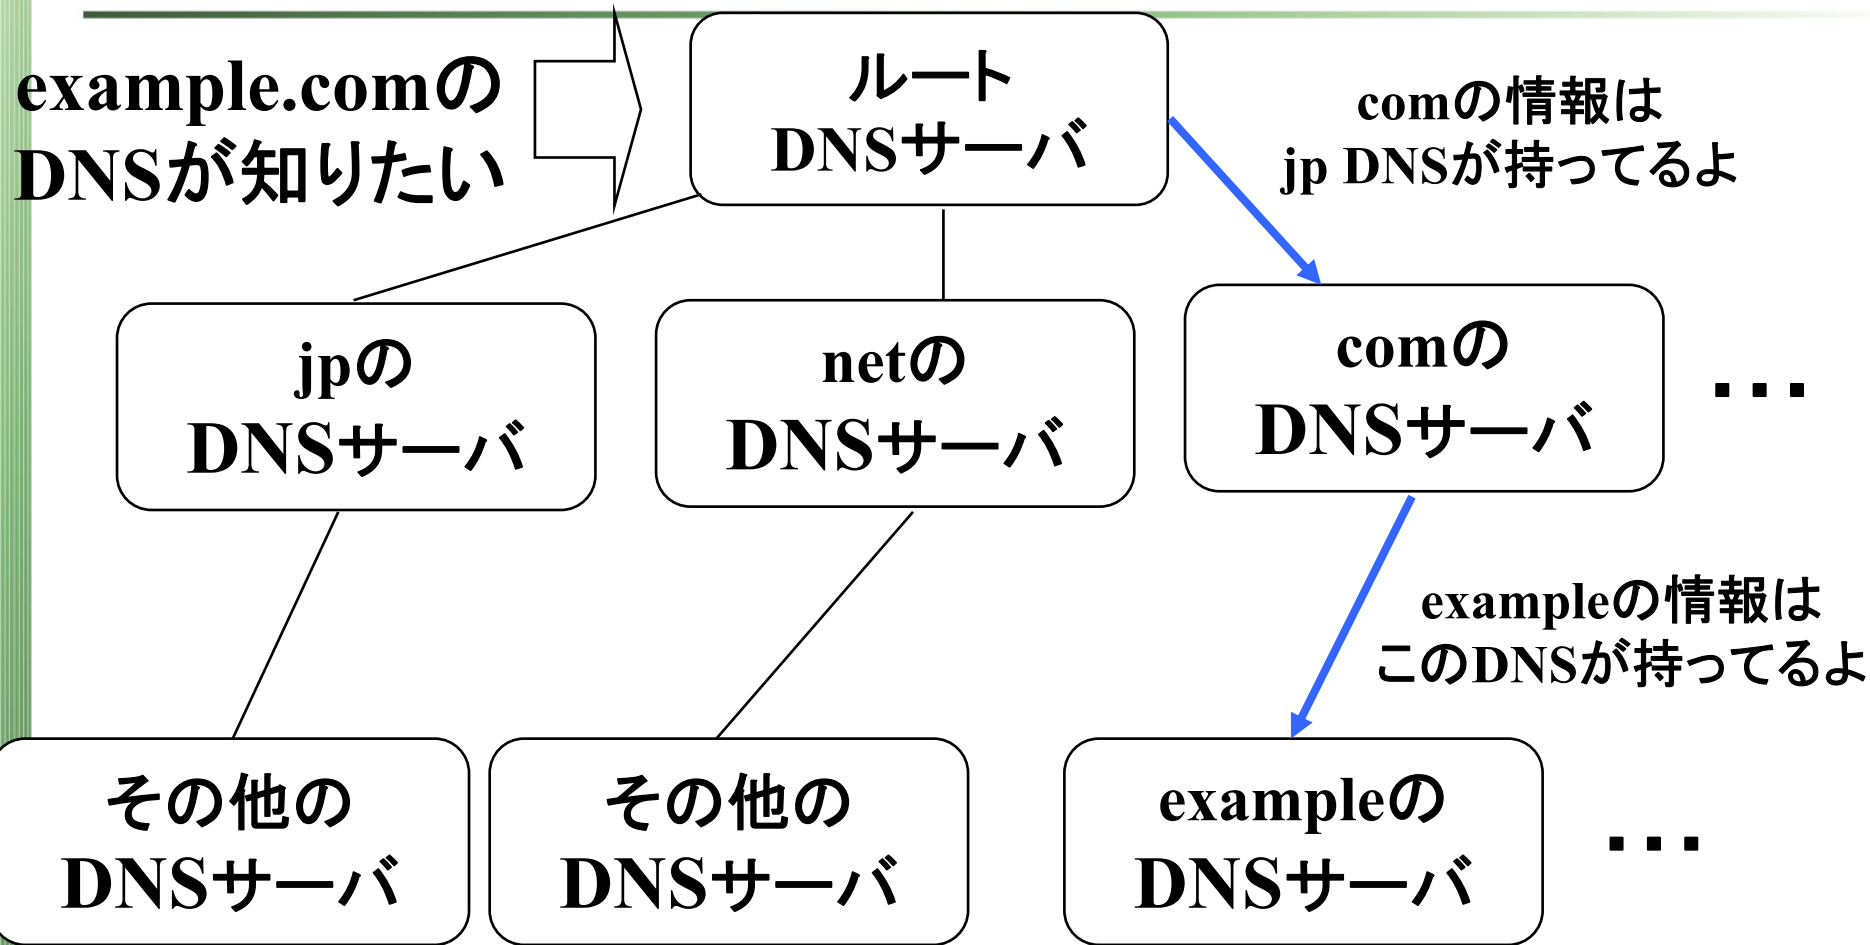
example.comの
DNSが知りたい

ルート
DNSサーバ

comの情報は
jp DNSが持ってるよ

jpの
DNSサーバ

netの
DNSサーバ

comの
DNSサーバ

・・・

exampleの情報は
このDNSが持ってるよ

その他の
DNSサーバ

その他の
DNSサーバ

exampleの
DNSサーバ

・・・